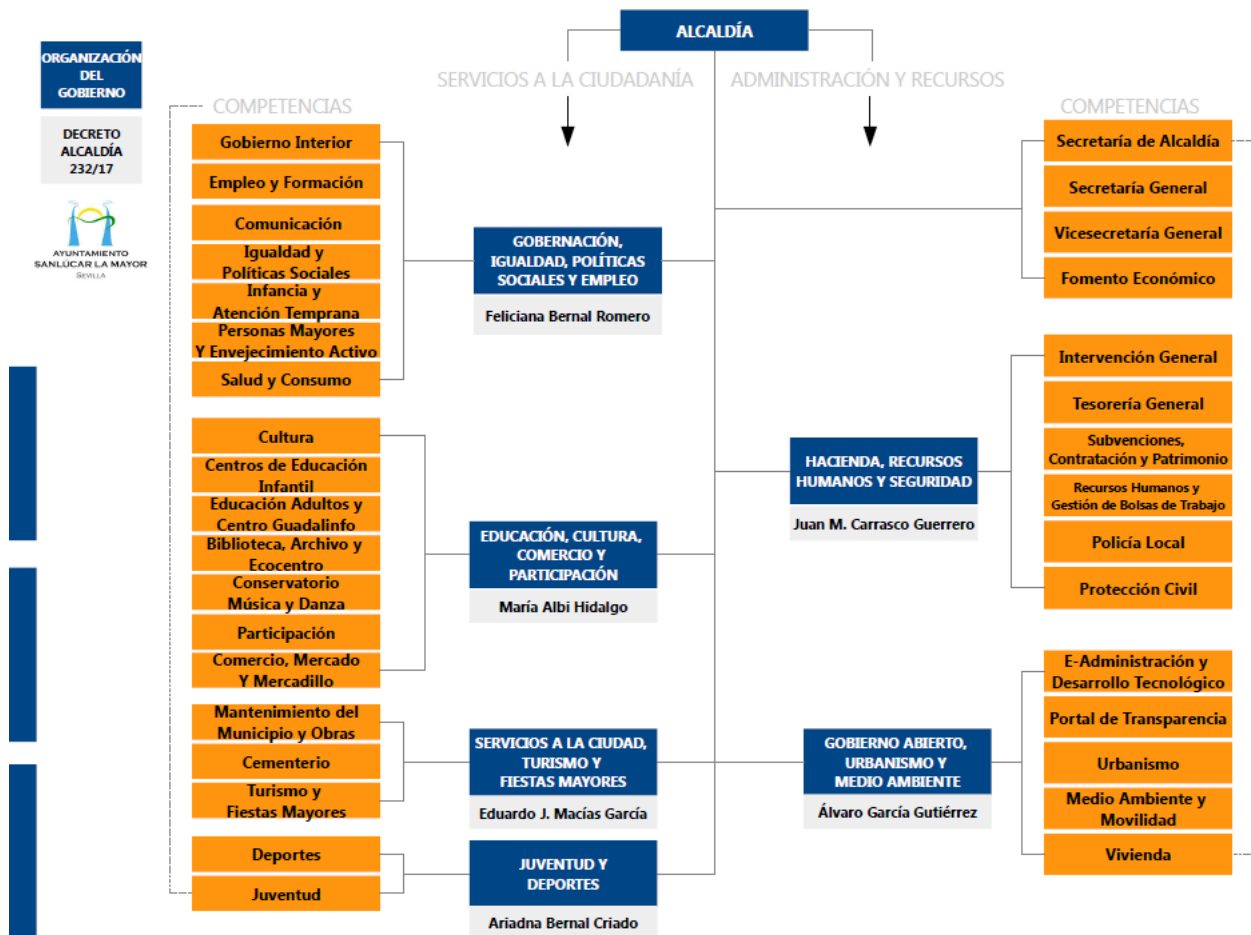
ORGANIZACIÓN DEL GOBIERNO

DECRETO ALCALDÍA 232/17

AYUNTAMIENTO SANLÚCAR LA MAYOR
SEVILLA

ALCALDÍA

SERVICIOS A LA CIUDADANÍA

ADMINISTRACIÓN Y RECURSOS

COMPETENCIAS

Gobierno Interior
Empleo y Formación
Comunicación
Igualdad y Políticas Sociales
Infancia y Atención Temprana
Personas Mayores Y Envejecimiento Activo
Salud y Consumo

GOBERNACIÓN, IGUALDAD, POLÍTICAS SOCIALES Y EMPLEO
Feliciana Bernal Romero

Cultura
Centros de Educación Infantil
Educación Adultos y Centro Guadalinfo
Biblioteca, Archivo y Ecocentro
Conservatorio Música y Danza
Participación
Comercio, Mercado Y Mercadillo

EDUCACIÓN, CULTURA, COMERCIO Y PARTICIPACIÓN
María Albi Hidalgo

Mantenimiento del Municipio y Obras
Cementerio
Turismo y Fiestas Mayores

SERVICIOS A LA CIUDAD, TURISMO Y FIESTAS MAYORES
Eduardo J. Macías García

Deportes
Juventud

JUVENTUD Y DEPORTES
Ariadna Bernal Criado

COMPETENCIAS

Secretaría de Alcaldía
Secretaría General
Vicesecretaría General
Fomento Económico

Intervención General
Tesorería General
Subvenciones, Contratación y Patrimonio
Recursos Humanos y Gestión de Bolsas de Trabajo
Policía Local
Protección Civil

HACIENDA, RECURSOS HUMANOS Y SEGURIDAD
Juan M. Carrasco Guerrero

E-Administración y Desarrollo Tecnológico
Portal de Transparencia
Urbanismo
Medio Ambiente y Movilidad
Vivienda

GOBIERNO ABIERTO, URBANISMO Y MEDIO AMBIENTE
Álvaro García Gutiérrez